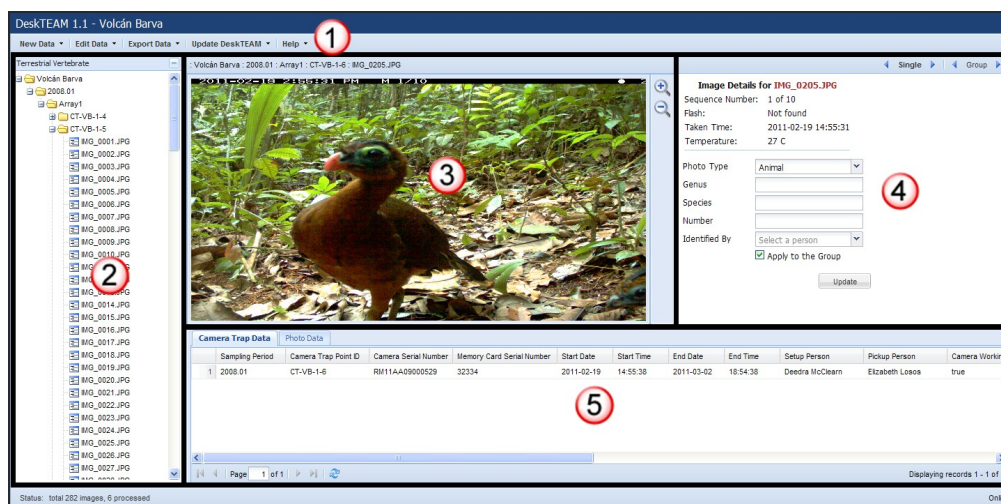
DeskTEAM 1.1 - Volcán Barva

New Data ▾ Edit Data ▾ Export Data ▾ Update DeskTEAM ▾ Help ▾

1

Terrestrial Vertebrate

Volcán Barva
2008.01
Array1
CT-VB-1-4
CT-VB-1-5
IMG_0001.JPG
IMG_0002.JPG
IMG_0003.JPG
IMG_0004.JPG
IMG_0005.JPG
IMG_0006.JPG
IMG_0007.JPG
IMG_0008.JPG
IMG_0009.JPG
IMG_0010.JPG
IMG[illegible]
IM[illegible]
IMG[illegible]
IMG_0014.JPG
IMG_0015.JPG
IMG_0016.JPG
IMG_0017.JPG
IMG_0018.JPG
IMG_0019.JPG
IMG_0020.JPG
IMG_0021.JPG
IMG_0022.JPG
IMG_0023.JPG
IMG_0024.JPG
IMG_0025.JPG
IMG_0026.JPG
IMG_0027.JPG

2

: Volcán Barva : 2008.01 : Array1 : CT-VB-1-6 : IMG_0205.JPG

2011-02-19 2:55:31 PM M 1/10

3

Single Group

Image Details for IMG_0205.JPG
Sequence Number: 1 of 10
Flash: Not found
Taken Time: 2011-02-19 14:55:31
Temperature: 27 C

Photo Type Animal
Genus
Species
Number
Identified By Select a person
Apply to the Group

Update

4

Camera Trap Data Photo Data

| | Sampling Period | Camera Trap Point ID | Camera Serial Number | Memory Card Serial Number | Start Date | Start Time | End Date | End Time | Setup Person | Pickup Person | Camera Workin |
|---|---|---|---|---|---|---|---|---|---|---|---|
| 1 | 2008.01 | CT-VB-1-6 | RM11AA09000529 | 32334 | 2011-02-19 | 14:55:38 | 2011-03-02 | 18:54:38 | Deedra McClearn | Elizabeth Losos | true |

5

Page 1 of 1

Displaying records 1 - 1 of

Status: total 282 images, 6 processed

Onl